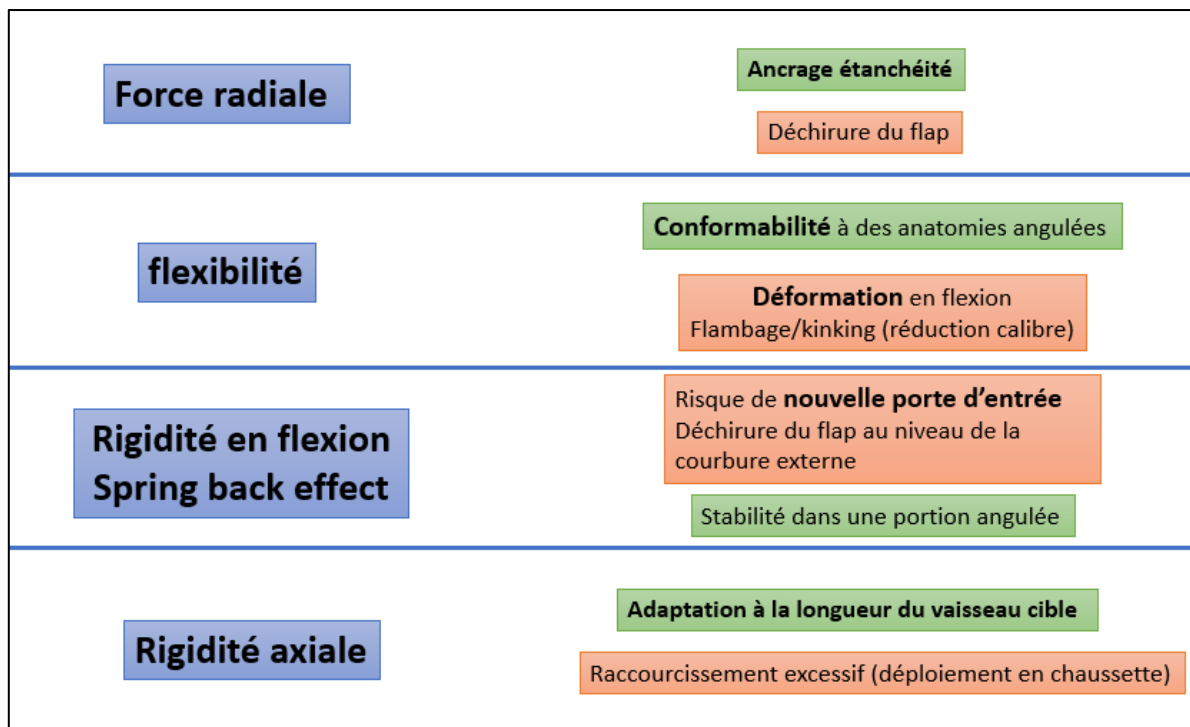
Force radiale

Ancrage étanchéité

Déchirure du flap

flexibilité

Conformabilité à des anatomies angulées

Déformation en flexion
Flambage/kinking (réduction calibre)

Rigidité en flexion
Spring back effect

Risque de nouvelle porte d'entrée
Déchirure du flap au niveau de la courbure externe

Stabilité dans une portion angulée

Rigidité axiale

Adaptation à la longueur du vaisseau cible

Raccourcissement excessif (déploiement en chaussette)